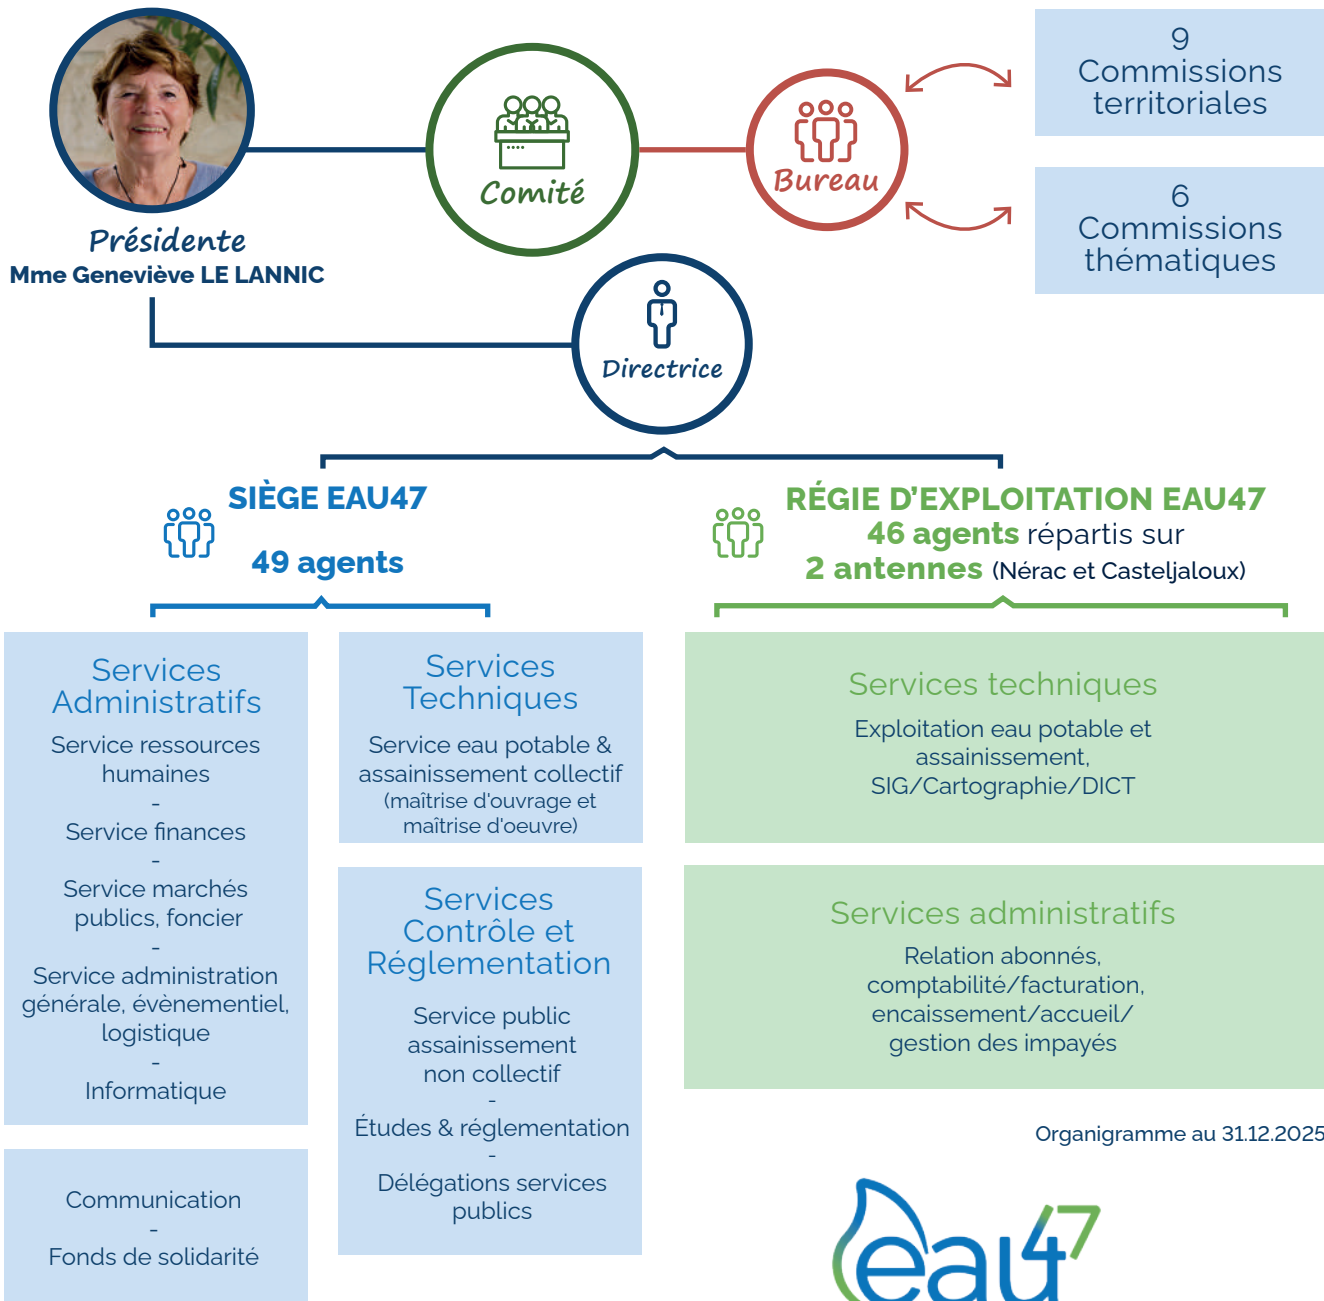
Présidente
Mme Geneviève LE LANNIC

Comité

Bureau

9
Commissions territoriales

6
Commissions thématiques

Directrice

SIÈGE EAU47
49 agents

RÉGIE D'EXPLOITATION EAU47
46 agents répartis sur
2 antennes (Nérac et Casteljaloux)

Services Administratifs
Service ressources humaines
-
Service finances
-
Service marchés publics, foncier
-
Service administration générale, évènementiel, logistique
-
Informatique

Communication
-
Fonds de solidarité

Services Techniques
Service eau potable & assainissement collectif
(maîtrise d'ouvrage et maîtrise d'oeuvre)

Services Contrôle et Réglementation
Service public assainissement non collectif
-
Études & réglementation
-
Délégations services publics

Services techniques
Exploitation eau potable et assainissement,
SIG/Cartographie/DICT

Services administratifs
Relation abonnés, comptabilité/facturation, encaissement/accueil/ gestion des impayés

Organigramme au 31.12.2025

eau47